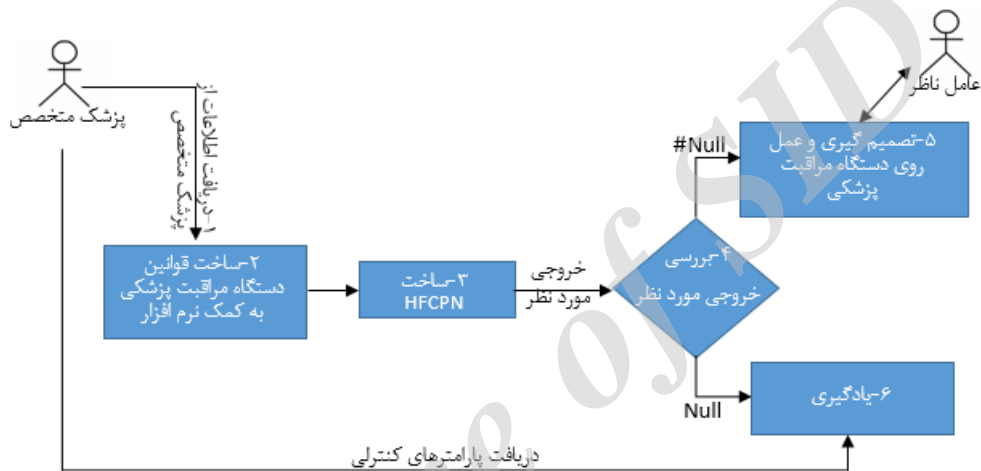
پزشک متخصص

۱-دریافت اطلاعات از پزشک متخصص

عامل ناظر

۵-تصمیم گیری و عمل روی دستگاه مراقبت پزشکی

#Null

۲-ساخت قوانین دستگاه مراقبت پزشکی به کمک نرم افزار

۳-ساخت HFCPN

خروجی مورد نظر

۴-بررسی خروجی مورد نظر

Null

۶-یادگیری

دریافت پارامترهای کنترلی

SID